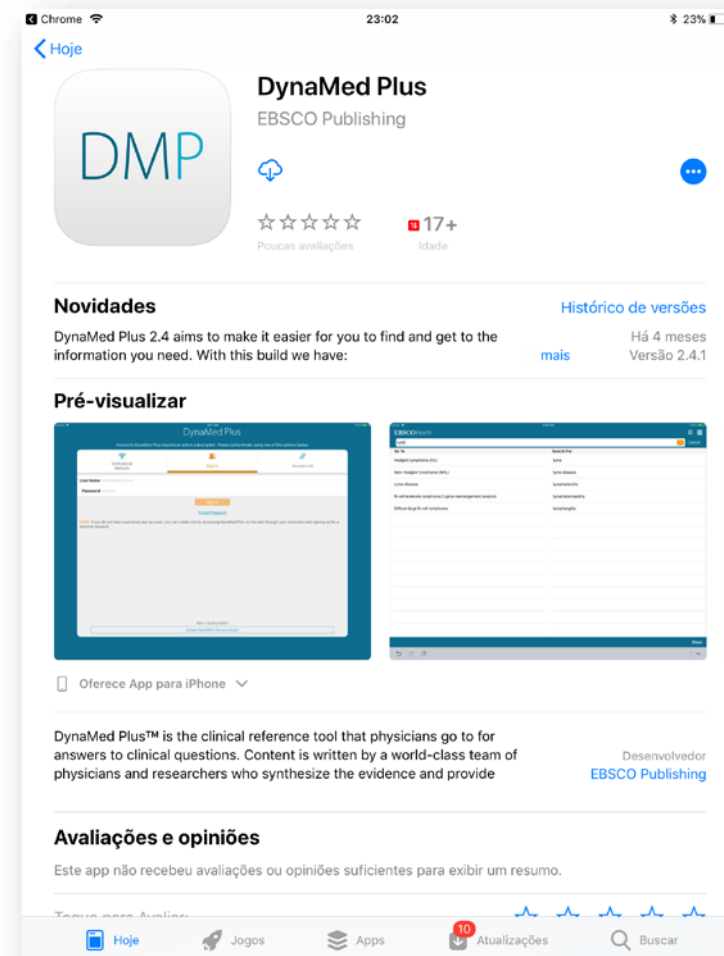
Chrome 23:02 23%

Hoje

DMP

DynaMed Plus

EBSCO Publishing

☆☆☆☆☆
Poucas avaliações

17+
Idade

Novidades

Histórico de versões

DynaMed Plus 2.4 aims to make it easier for you to find and get to the information you need. With this build we have:

mais

Há 4 meses
Versão 2.4.1

Pré-visualizar

DynaMed Plus

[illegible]

EBSCOhealth

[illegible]

Oferece App para iPhone

DynaMed Plus™ is the clinical reference tool that physicians go to for answers to clinical questions. Content is written by a world-class team of physicians and researchers who synthesize the evidence and provide

Desenvolvedor
EBSCO Publishing

Avaliações e opiniões

Este app não recebeu avaliações ou opiniões suficientes para exibir um resumo.

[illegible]

Hoje Jogos Apps 10 Atualizações Buscar